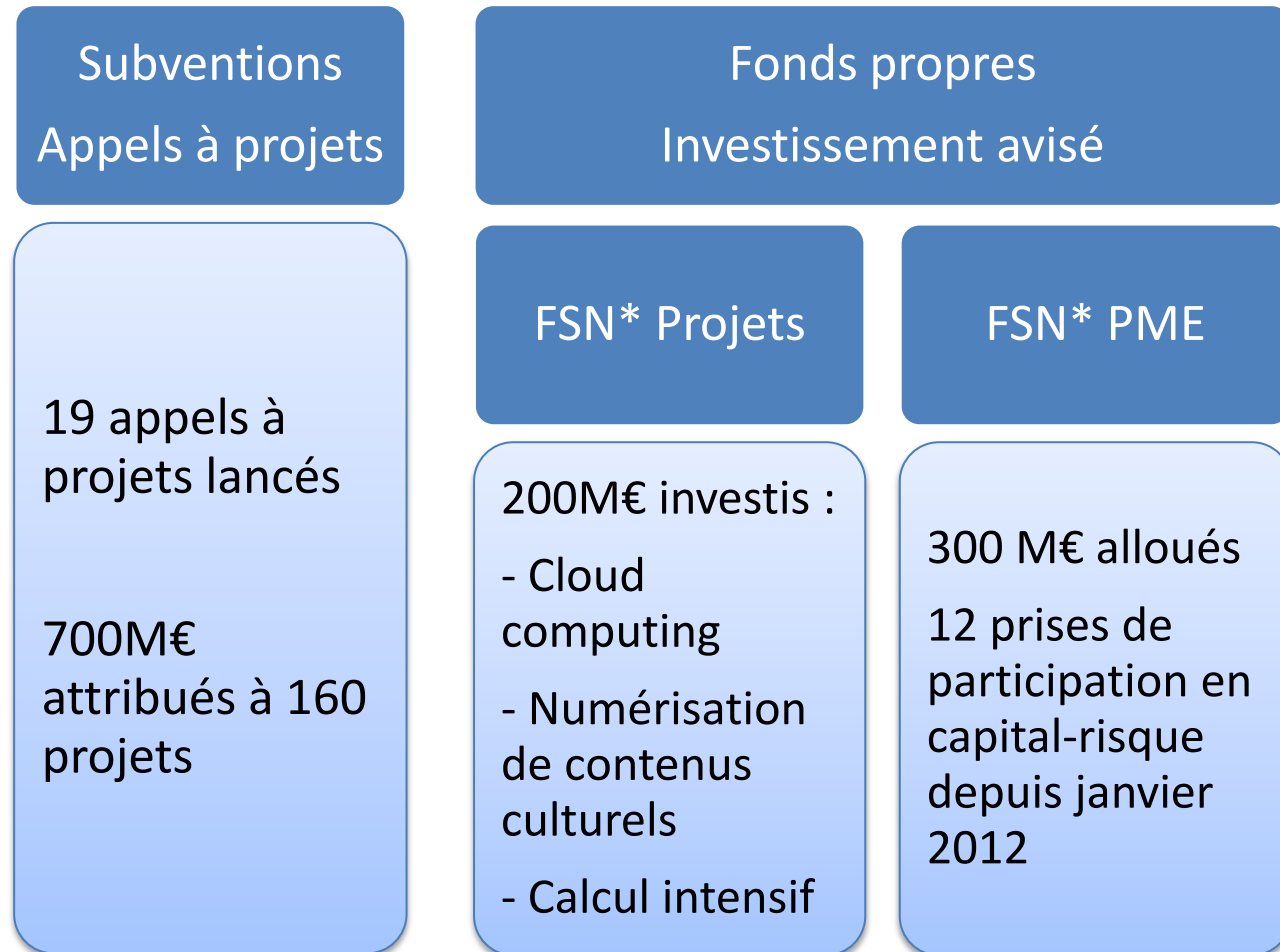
Subventions
Appels à projets

Fonds propres
Investissement avisé

19 appels à projets lancés

700M€ attribués à 160 projets

FSN* Projets

200M€ investis :

- Cloud computing

- Numérisation de contenus culturels

- Calcul intensif

FSN* PME

300 M€ alloués

12 prises de participation en capital-risque depuis janvier 2012